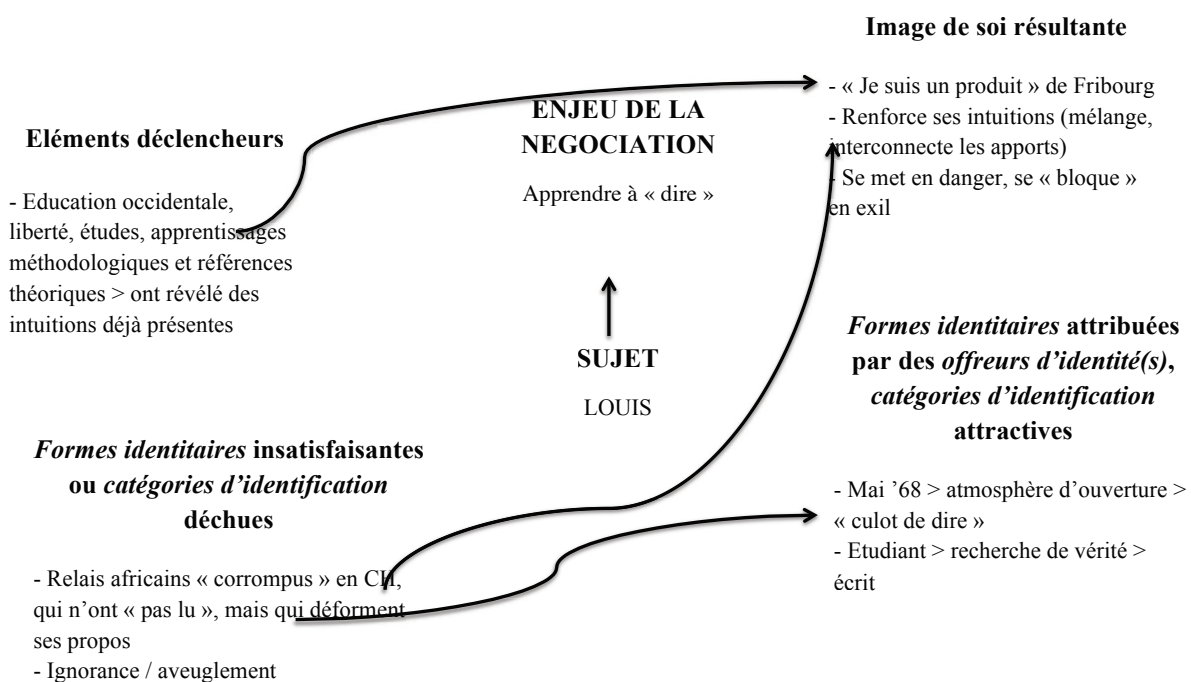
**Image de soi résultante**

- « Je suis un produit » de Fribourg
- Renforce ses intuitions (mélange, interconnecte les apports)
- Se met en danger, se « bloque » en exil

**Eléments déclencheurs**

- Education occidentale, liberté, études, apprentissages méthodologiques et références théoriques > ont révélé des intuitions déjà présentes

**ENJEU DE LA NEGOCIATION**

Apprendre à « dire »

**SUJET**

LOUIS

***Formes identitaires* attribuées par des *offreurs d'identité(s)*, *catégories d'identification* attractives**

- Mai '68 > atmosphère d'ouverture > « culot de dire »
- Etudiant > recherche de vérité > écrit

***Formes identitaires* insatisfaisantes ou *catégories d'identification* déchues**

- Relais africains « corrompus » en CH, qui n'ont « pas lu », mais qui déforment ses propos
- Ignorance / aveuglement